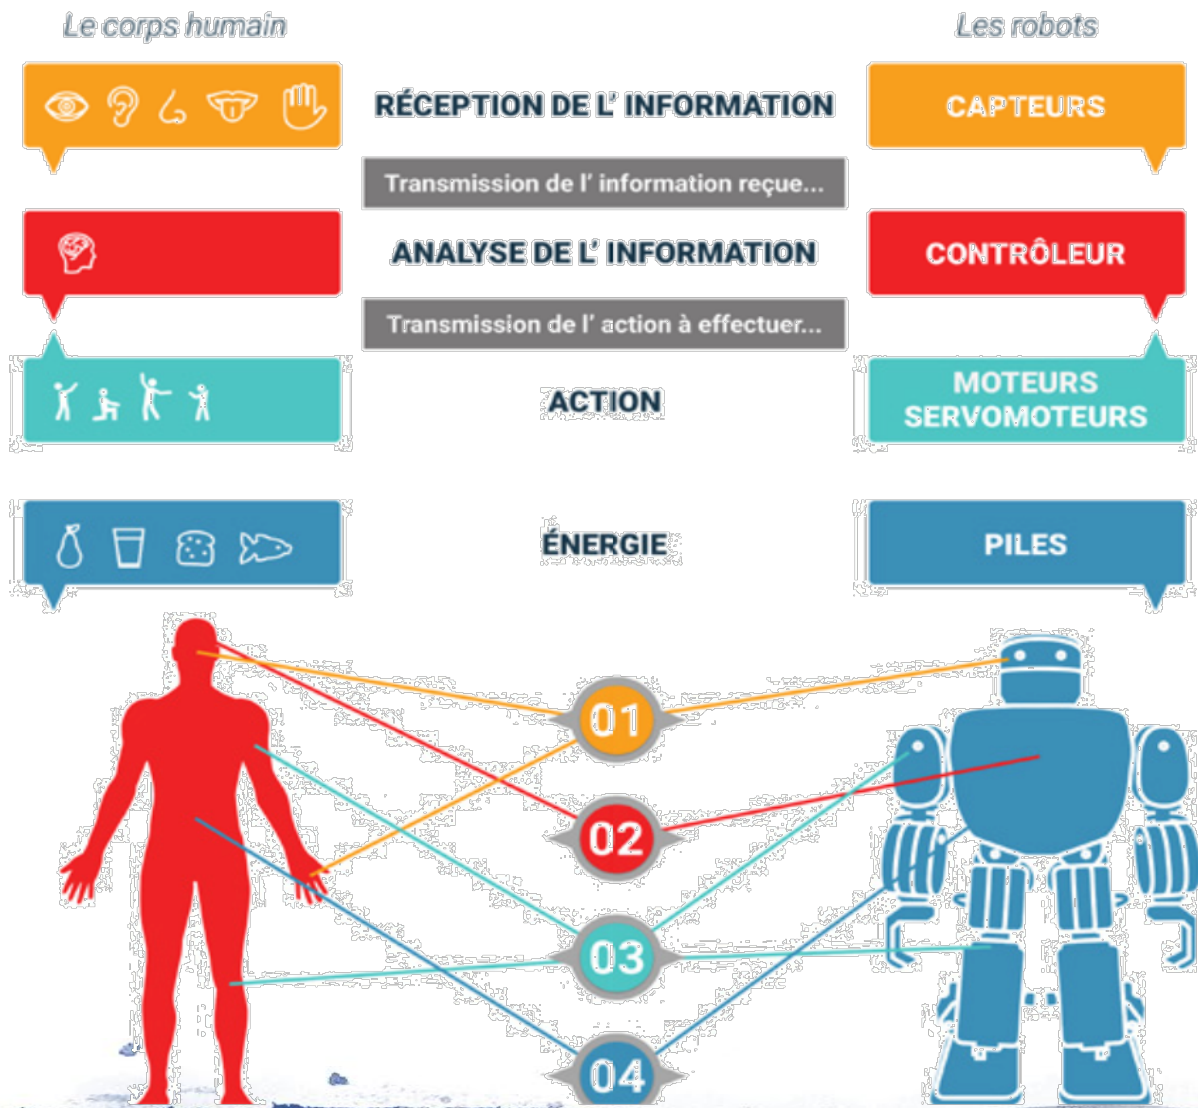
Le corps humain

Les robots

RÉCEPTION DE L' INFORMATION

CAPTEURS

Transmission de l' information reçue...

ANALYSE DE L' INFORMATION

CONTRÔLEUR

Transmission de l' action à effectuer...

ACTION

MOTEURS SERVOMOTEURS

ÉNERGIE

PILES

01

02

03

04